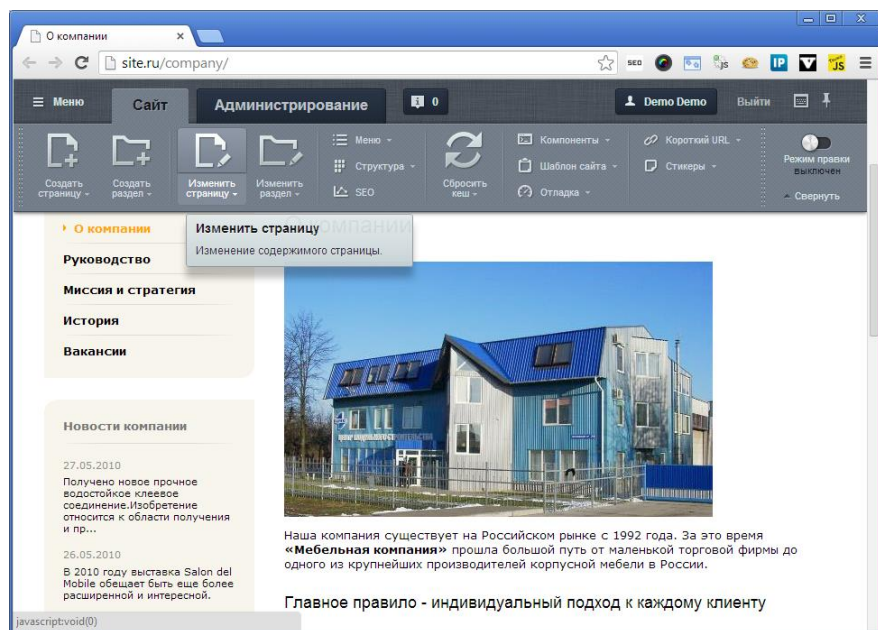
О компании ×

site.ru/company/

SEO

IP

JS

Меню

Сайт

Администрирование

0

Demo Demo

Выйти

Создать страницу

Создать раздел

Изменить страницу

Изменить раздел

Меню

Структура

SEO

Сбросить кеш

Компоненты

Шаблон сайта

Отладка

Короткий URL

Стикеры

Режим правки выключен

Свернуть

О компании

Изменить страницу

Изменение содержимого страницы.

Руководство

Миссия и стратегия

История

Вакансии

Новости компании

27.05.2010

Получено новое прочное водостойкое клеевое соединение.Изобретение относится к области получения и пр...

26.05.2010

В 2010 году выставка Salon del Mobile обещает быть еще более расширенной и интересной.

Наша компания существует на Российском рынке с 1992 года. За это время **«Мебельная компания»** прошла большой путь от маленькой торговой фирмы до одного из крупнейших производителей корпусной мебели в России.

Главное правило - индивидуальный подход к каждому клиенту

javascript:void(0)